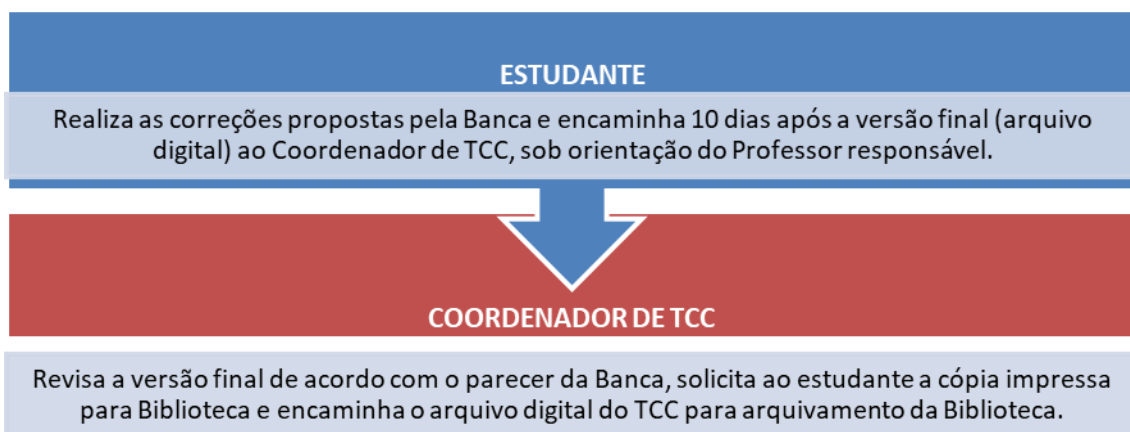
ESTUDANTE

Realiza as correções propostas pela Banca e encaminha 10 dias após a versão final (arquivo digital) ao Coordenador de TCC, sob orientação do Professor responsável.

COORDENADOR DE TCC

Revisa a versão final de acordo com o parecer da Banca, solicita ao estudante a cópia impressa para Biblioteca e encaminha o arquivo digital do TCC para arquivamento da Biblioteca.